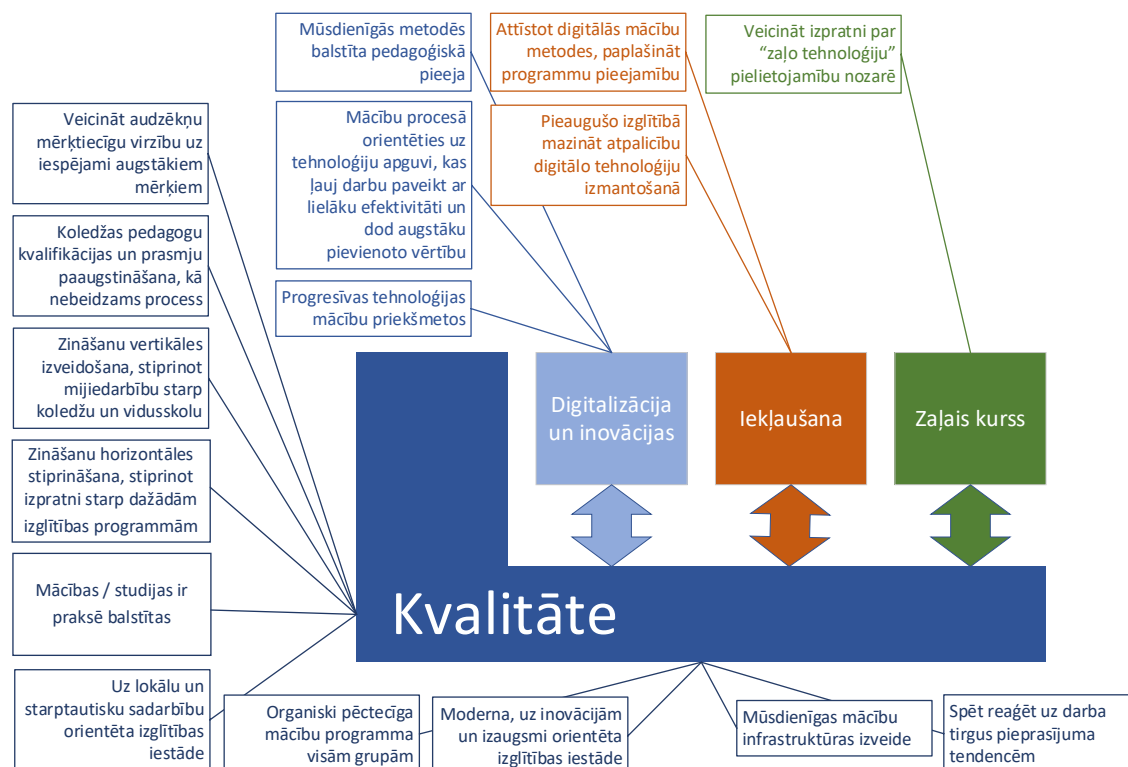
Mūsdienīgās metodēs balstīta pedagoģiskā pieeja

Attīstot digitālās mācību metodes, paplašināt programmu pieejamību

Veicināt izpratni par “zaļo tehnoloģiju” pielietojamību nozarē

Veicināt audzēkņu mērķtiecīgu virzību uz iespējami augstākiem mērķiem

Mācību procesā orientēties uz tehnoloģiju apguvi, kas ļauj darbu paveikt ar lielāku efektivitāti un dod augstāku pievienoto vērtību

Pieaugušo izglītībā mazināt atpalicību digitālo tehnoloģiju izmantošanā

Koledžas pedagogu kvalifikācijas un prasmju paaugstināšana, kā nebeidzams process

Progresīvas tehnoloģijas mācību priekšmetos

Zināšanu vertikāles izveidošana, stiprinot mijiedarbību starp koledžu un vidusskolu

Digitalizācija un inovācijas

Iekļaušana

Zaļais kurss

Zināšanu horizontāles stiprināšana, stiprinot izpratni starp dažādām izglītības programmām

Mācības / studijas ir praksē balstītas

Kvalitāte

Uz lokālu un starptautisku sadarbību orientēta izglītības iestāde

Organiski pēctecīga mācību programma visām grupām

Moderna, uz inovācijām un izaugsmi orientēta izglītības iestāde

Mūsdienīgas mācību infrastruktūras izveide

Spēt reaģēt uz darba tirgus pieprasījuma tendencēm